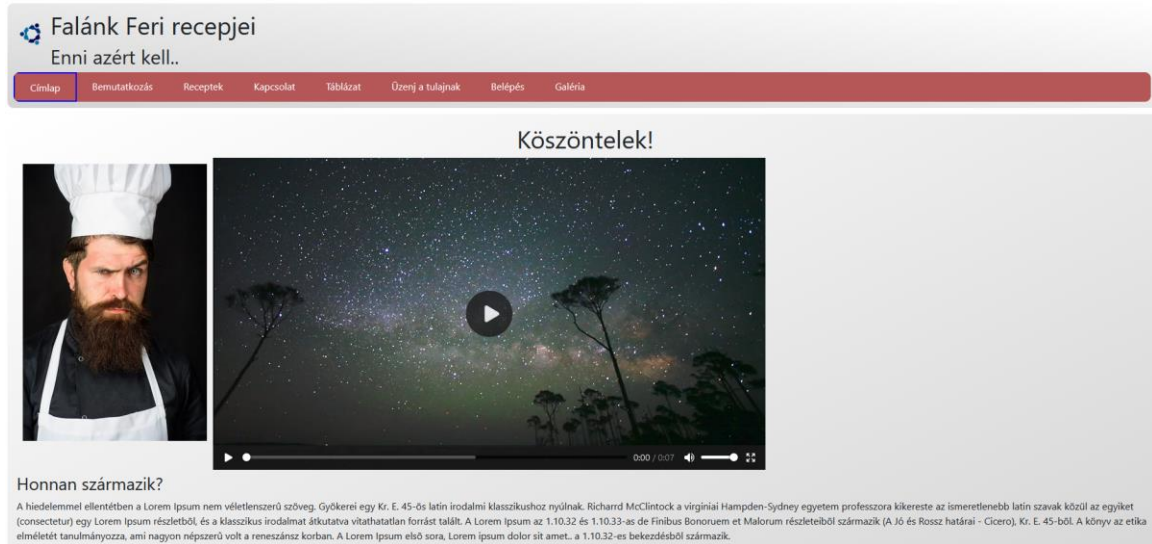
Falánk Feri recepjei
Enni azért kell..

Címlap Bemutatkozás Receptek Kapcsolat Táblázat Üzenj a tulajnak Belépés Galéria

Köszöntelek!

0:00 / 0:07

Honnan származik?

A hiedelemmel ellentétben a Lorem Ipsum nem véletlenszerű szöveg. Gyökerei egy Kr. E. 45-ös latin irodalmi klasszikushoz nyúlnak. Richarrd McClintock a virginiai Hampden-Sydney egyetem professzora kikereste az ismeretlenebb latin szavak közül az egyiket (consectetur) egy Lorem Ipsum részletből, és a klasszikus irodalmat átkutatva vitathatatlan forrást talált. A Lorem Ipsum az 1.10.32 és 1.10.33-as de Finibus Bonoruem et Malorum részleteiből származik (A Jó és Rossz határai - Cicero), Kr. E. 45-ből. A könyv az etika elméletét tanulmányozza, ami nagyon népszerű volt a reneszánsz korban. A Lorem Ipsum első sora, Lorem ipsum dolor sit amet.. a 1.10.32-es bekezdésből származik.